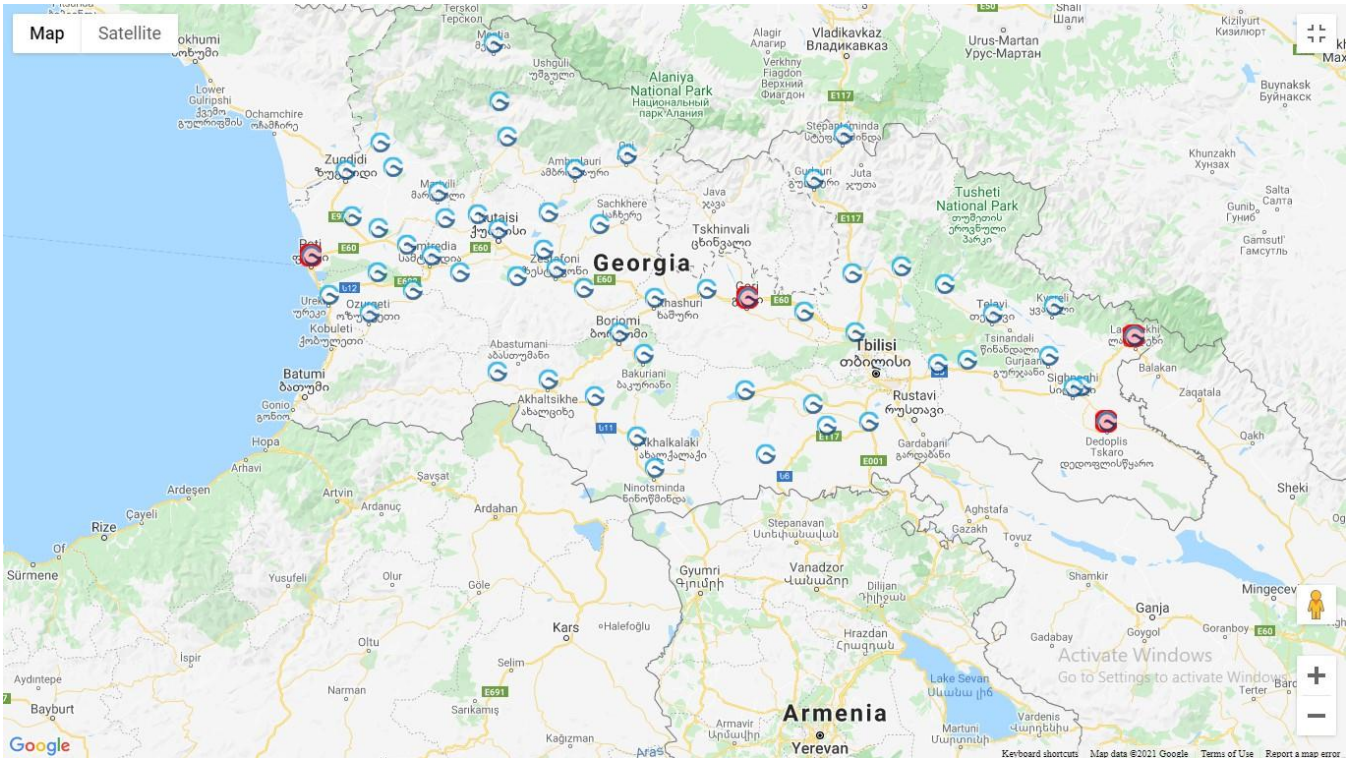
Map Satellite

Terskol
Терскол
Mestia
Ushguli
უშგული
Alaniya National Park
Национальный парк Алания
Alagir
Алагир
Vladikavkaz
Владикавказ
Urus-Martan
Урус-Мартан
Shali
Шали
Kizilyurt
Кизилюрт
Buynaksk
Буйнакск
Tkvarcheli
Lower Gulripshi
Ochamchire
ოჩამჩირე
Verkhny Fiagdon
Верхний Фиагдон
E117
Stepantsminda
Zugdidi
ზუგდიდი
Ambrolauri
ამბროლაური
Gudauri
Juta
Khunzakh
Хунзах
Tusheti National Park
Salta
Салта
Gunib
Гуниб
Sachkhere
Java
E117
E97
Kutaisi
ქუთაისი
Tskhinvali
ცხინვალი
Gamsutl'
Гамсутль
Poti
E60
Samtredia
E60
Zestafoni
Georgia
E60
Urеki
Ozurgeti
Kobuleti
ქობულეთი
Khashuri
ხაშური
Gori
E60
Telavi
Kvareli
Lagodekhi
Borjomi
Tsinandali
Tbilisi
თბილისი
Gurjaani
Abastumani
Bakuriani
Sighnaghi
Balakan
Batumi
ბათუმი
Rustavi
რუსთავი
Zaqatala
Akhaltsikhe
ახალციხე
Gonio
Hopa
Akhalkalaki
Dedoplis Tskaro
Gardabani
Qakh
E117
E001
Arhavi
Ninotsminda
Şavşat
Ardeşen
Artvin
Sheki
Çayeli
Ardanuç
Ardahan
Agstafa
Rize
Stepanavan
Gazakh
Tovuz
Of
Sürmene
Yusufeli
Olur
Göle
Gyumri
Vanadzor
Dilijan
Shamkir
Mingecev
Ganja
Kars
Halefoğlu
Gadabay
Goygol
Goranboy
E60
Oltu
Hrazdan
Activate Windows
Go to Settings to activate Windows.
İspir
Selim
Lake Sevan
Aydıntepe
Narman
E691
Vardenis
Bayburt
Sarıkamış
Armenia
Martuni
Armavir
Kağızman
Aras
Yerevan
Google
Keyboard shortcuts Map data ©2021 Google Terms of Use Report a map error